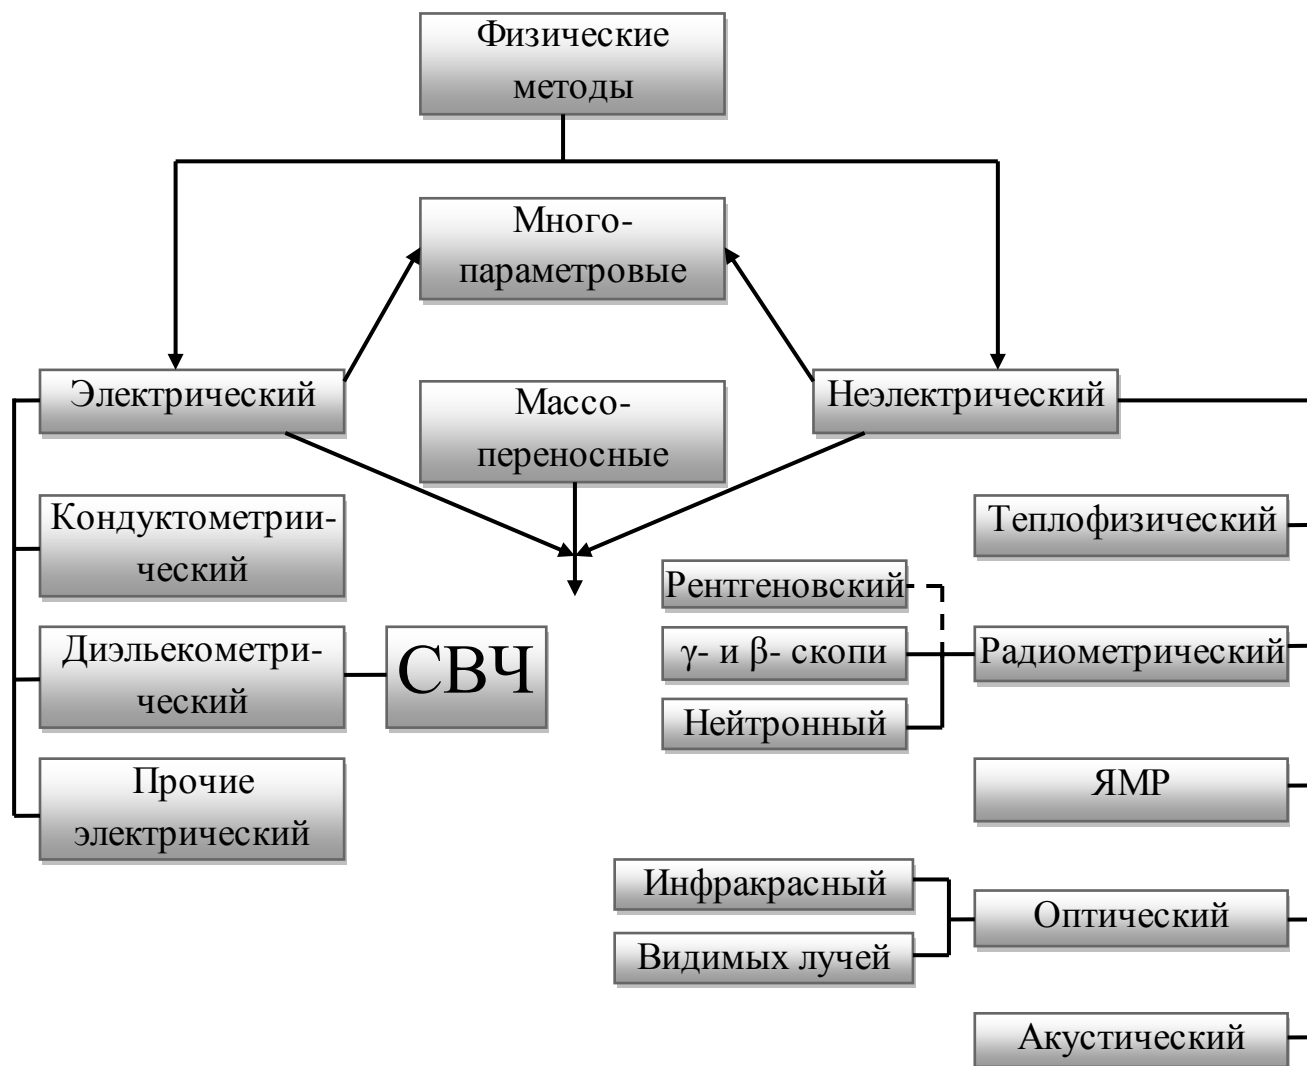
Физические методы

Многопараметровые

Электрический

Массопереносные

Неэлектрический

Кондуктометриический

Диэлекометрический

СВЧ

Прочие электрический

Теплофизический

Рентгеновский

$\gamma$- и $\beta$- скопи

Нейтронный

Радиометрический

ЯМР

Инфракрасный

Видимых лучей

Оптический

Акустический